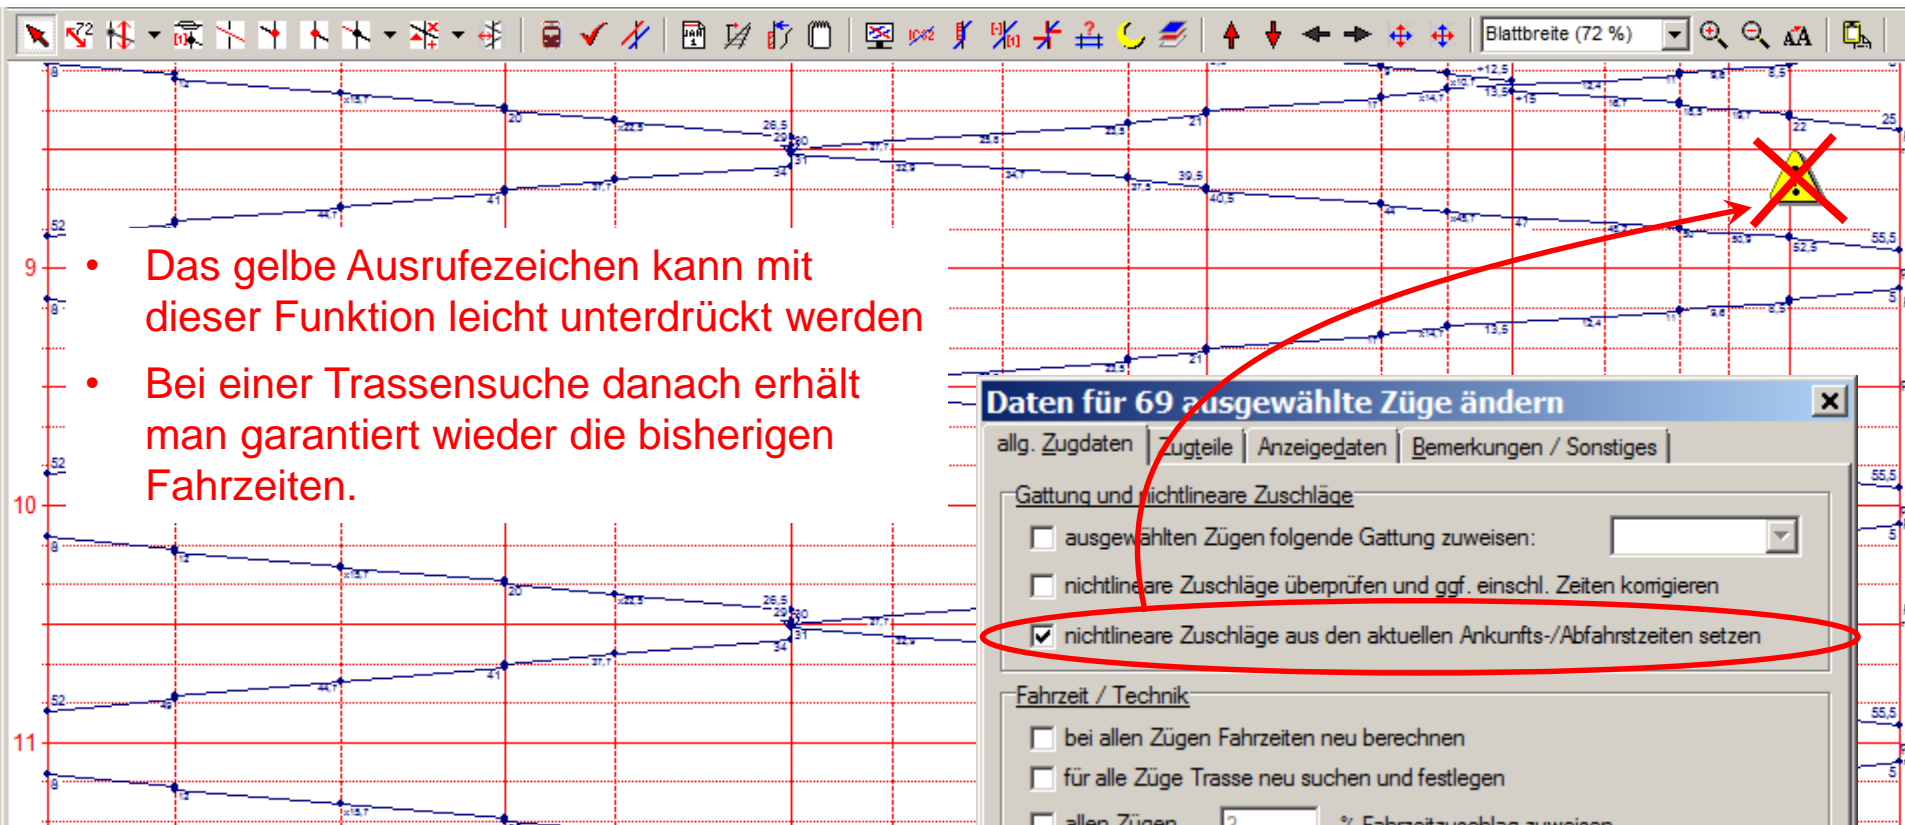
Blattbreite (72 %)

9

10

11

- Das gelbe Ausrufezeichen kann mit dieser Funktion leicht unterdrückt werden
- Bei einer Trassensuche danach erhält man garantiert wieder die bisherigen Fahrzeiten.

Daten für 69 ausgewählte Züge ändern

allg. Zugdaten | Zugteile | Anzeigedaten | Bemerkungen / Sonstiges

Gattung und nichtlineare Zuschläge

ausgewählten Zügen folgende Gattung zuweisen:

nichtlineare Zuschläge überprüfen und ggf. einschl. Zeiten korrigieren

nichtlineare Zuschläge aus den aktuellen Ankunfts-/Abfahrtszeiten setzen

Fahrzeit / Technik

bei allen Zügen Fahrzeiten neu berechnen

für alle Züge Trasse neu suchen und festlegen

allen Zügen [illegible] % Fahrzeitzuschlag zuweisen